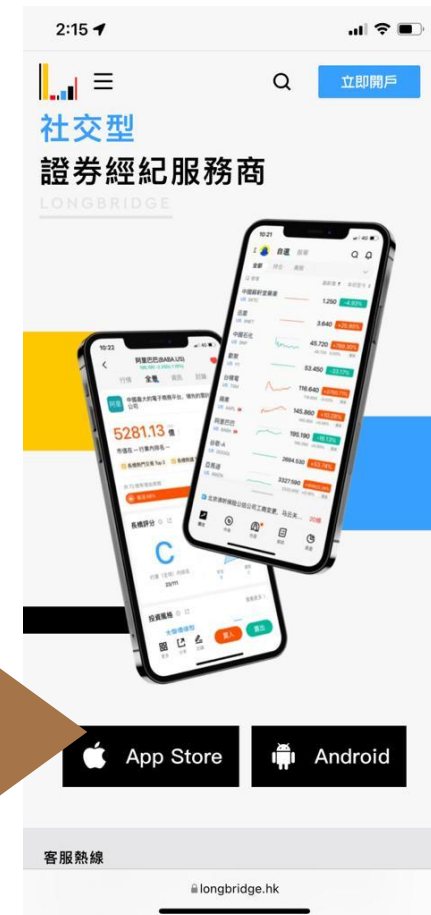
2:15

立即開戶

社交型

證券經紀服務商

LONGBRIDGE

10:21

自選

1,250

3.640

45.720

53.450

116.640

145.860

195.190

2684.530

3327.590

10:22

阿里巴巴(BABA.US)

5281.13

C

買入

賣出

App Store

Android

客服熱線

longbridge.hk